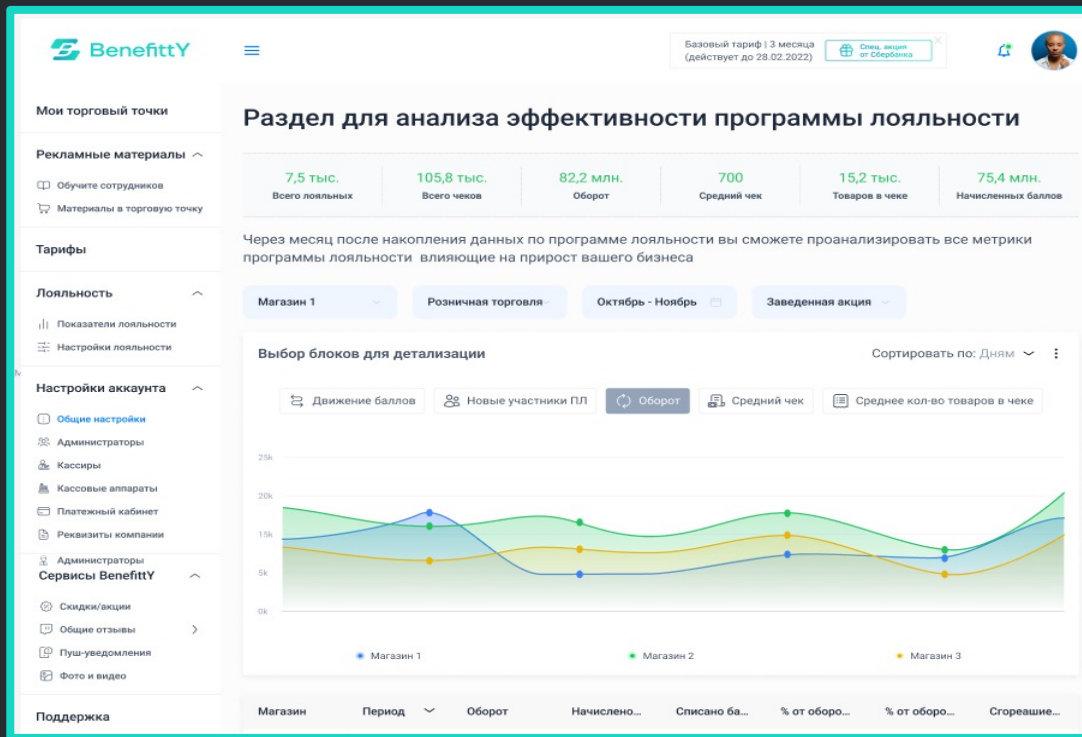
BenefittY

Базовый тариф | 3 месяца (действует до 28.02.2022)

Спец. акция от Сбербанка

Мои торговый точки

Рекламные материалы

Обучите сотрудников

Материалы в торговую точку

Тарифы

Лояльность

Показатели лояльности

Настройки лояльности

Настройки аккаунта

Общие настройки

Администраторы

Кассиры

Кассовые аппараты

Платежный кабинет

Реквизиты компании

Администраторы

Сервисы BenefittY

Скидки/акции

Общие отзывы

Пуш-уведомления

Фото и видео

Поддержка

Раздел для анализа эффективности программы лояльности

| 7,5 тыс. | 105,8 тыс. | 82,2 млн. | 700 | 15,2 тыс. | 75,4 млн. |
|---|---|---|---|---|---|
| Всего лояльных | Всего чеков | Оборот | Средний чек | Товаров в чеке | Начисленных баллов |

Через месяц после накопления данных по программе лояльности вы сможете проанализировать все метрики программы лояльности влияющие на прирост вашего бизнеса

Магазин 1

Розничная торговля

Октябрь - Ноябрь

Заведенная акция

Выбор блоков для детализации

Сортировать по: Дням

Движение баллов

Новые участники ПЛ

Оборот

Средний чек

Среднее кол-во товаров в чеке

25k

20k

15k

5k

0k

Магазин 1

Магазин 2

Магазин 3

| Магазин | Период | Оборот | Начислено... | Списано ба... | % от оборо... | % от оборо... | Сгорающие... |
|---|---|---|---|---|---|---|---|